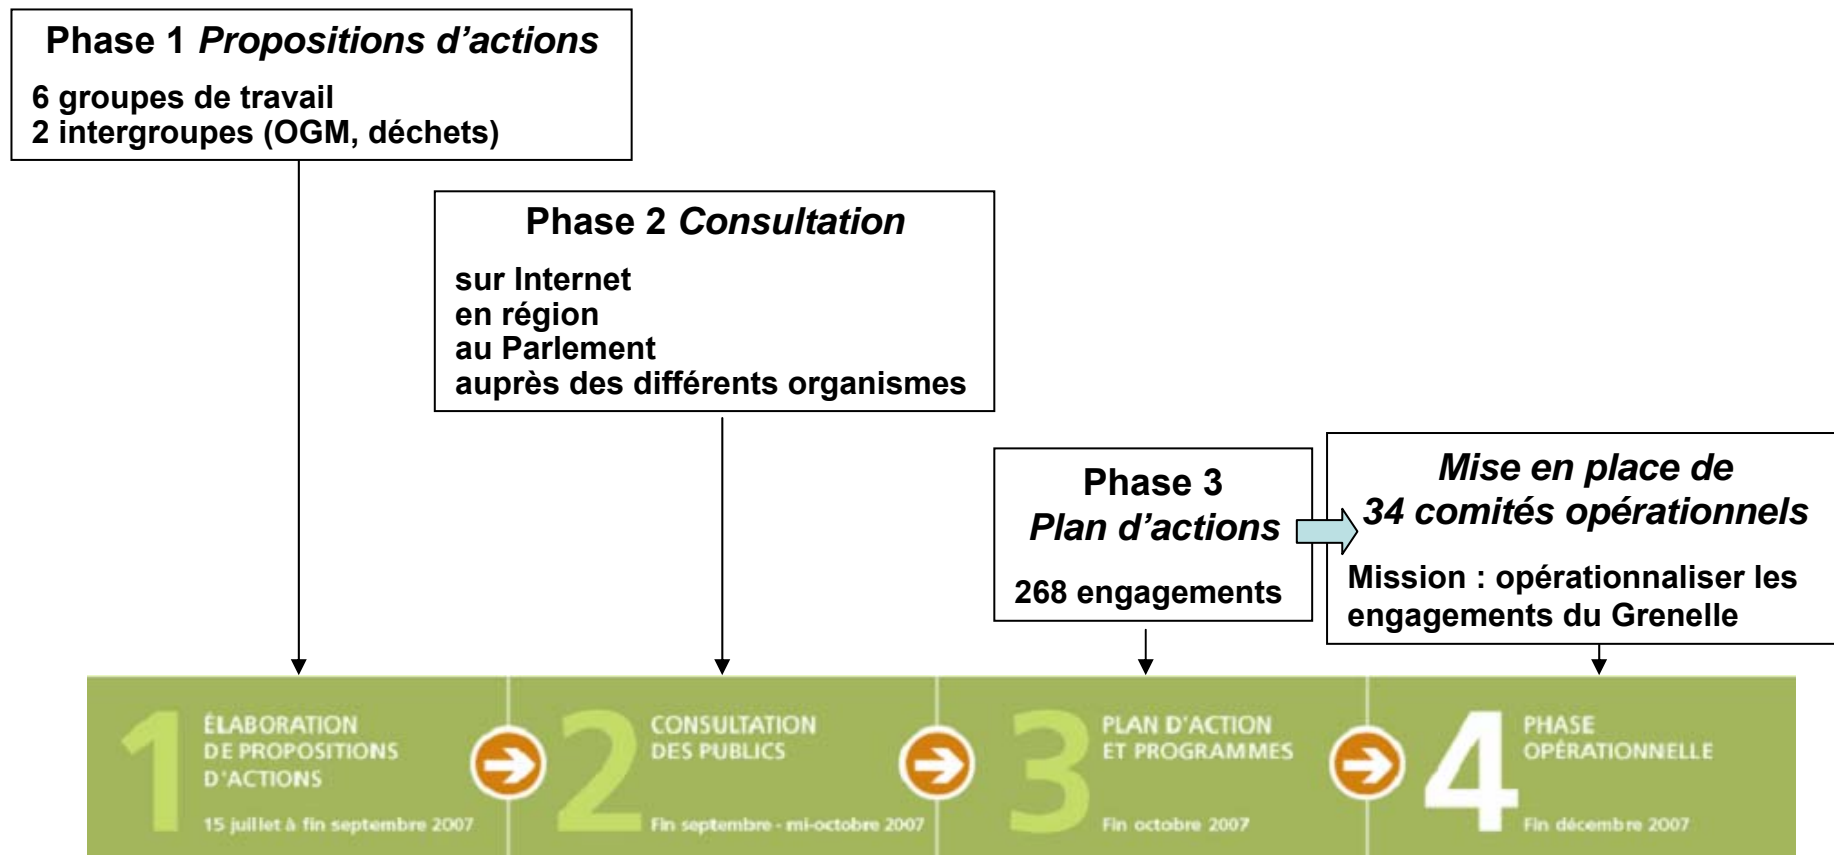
Phase 1 *Propositions d'actions*

6 groupes de travail
2 intergroupes (OGM, déchets)

Phase 2 *Consultation*

sur Internet
en région
au Parlement
auprès des différents organismes

Phase 3
*Plan d'actions*

268 engagements

*Mise en place de 34 comités opérationnels*

Mission : opérationnaliser les engagements du Grenelle

1 ÉLABORATION DE PROPOSITIONS D'ACTIONS
15 juillet à fin septembre 2007

2 CONSULTATION DES PUBLICS
Fin septembre - mi-octobre 2007

3 PLAN D'ACTION ET PROGRAMMES
Fin octobre 2007

4 PHASE OPÉRATIONNELLE
Fin décembre 2007